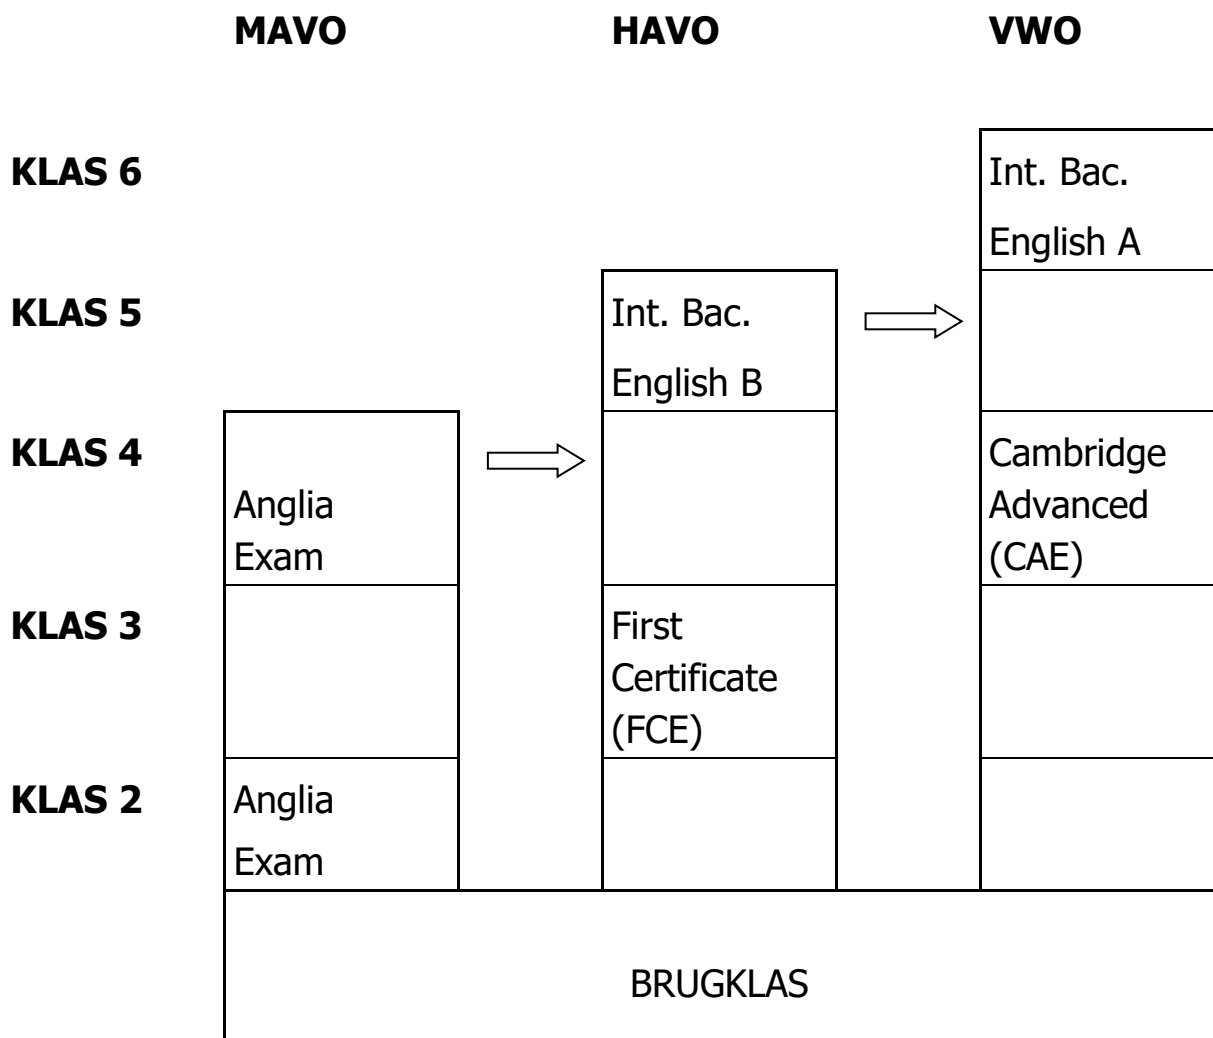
| | MAVO | HAVO | VWO |
|---|---|---|---|
| KLAS 6 | | | Int. Bac. English A |
| KLAS 5 | | Int. Bac. English B | |
| KLAS 4 | Anglia Exam | | Cambridge Advanced (CAE) |
| KLAS 3 | | First Certificate (FCE) | |
| KLAS 2 | Anglia Exam | | |

BRUGKLAS